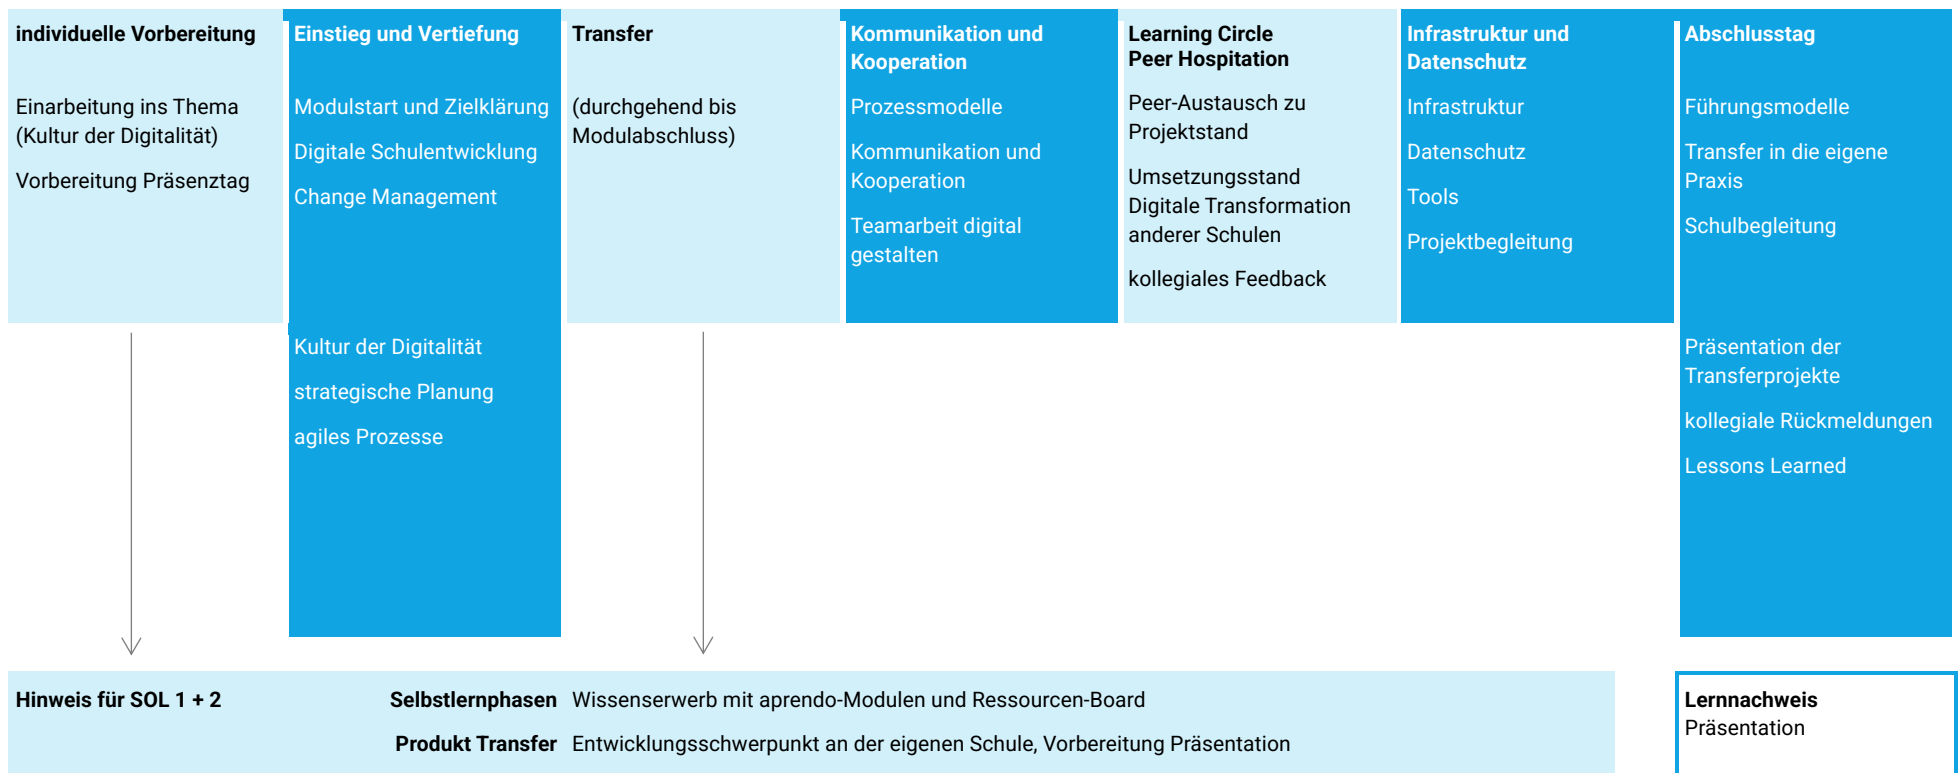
individuelle Vorbereitung

Einarbeitung ins Thema (Kultur der Digitalität)

Vorbereitung Präsenztag

Einstieg und Vertiefung

Modulstart und Zielklärung

Digitale Schulentwicklung

Change Management

Kultur der Digitalität

strategische Planung

agiles Prozesse

Transfer

(durchgehend bis Modulabschluss)

Kommunikation und Kooperation

Prozessmodelle

Kommunikation und Kooperation

Teamarbeit digital gestalten

Learning Circle
Peer Hospitation

Peer-Austausch zu Projektstand

Umsetzungsstand Digitale Transformation anderer Schulen

kollegiales Feedback

Infrastruktur und Datenschutz

Infrastruktur

Datenschutz

Tools

Projektbegleitung

Abschlusstag

Führungsmodelle

Transfer in die eigene Praxis

Schulbegleitung

Präsentation der Transferprojekte

kollegiale Rückmeldungen

Lessons Learned

Hinweis für SOL 1 + 2

Selbstlernphasen Wissenserwerb mit aprendo-Modulen und Ressourcen-Board

Produkt Transfer Entwicklungsschwerpunkt an der eigenen Schule, Vorbereitung Präsentation

Lernnachweis
Präsentation